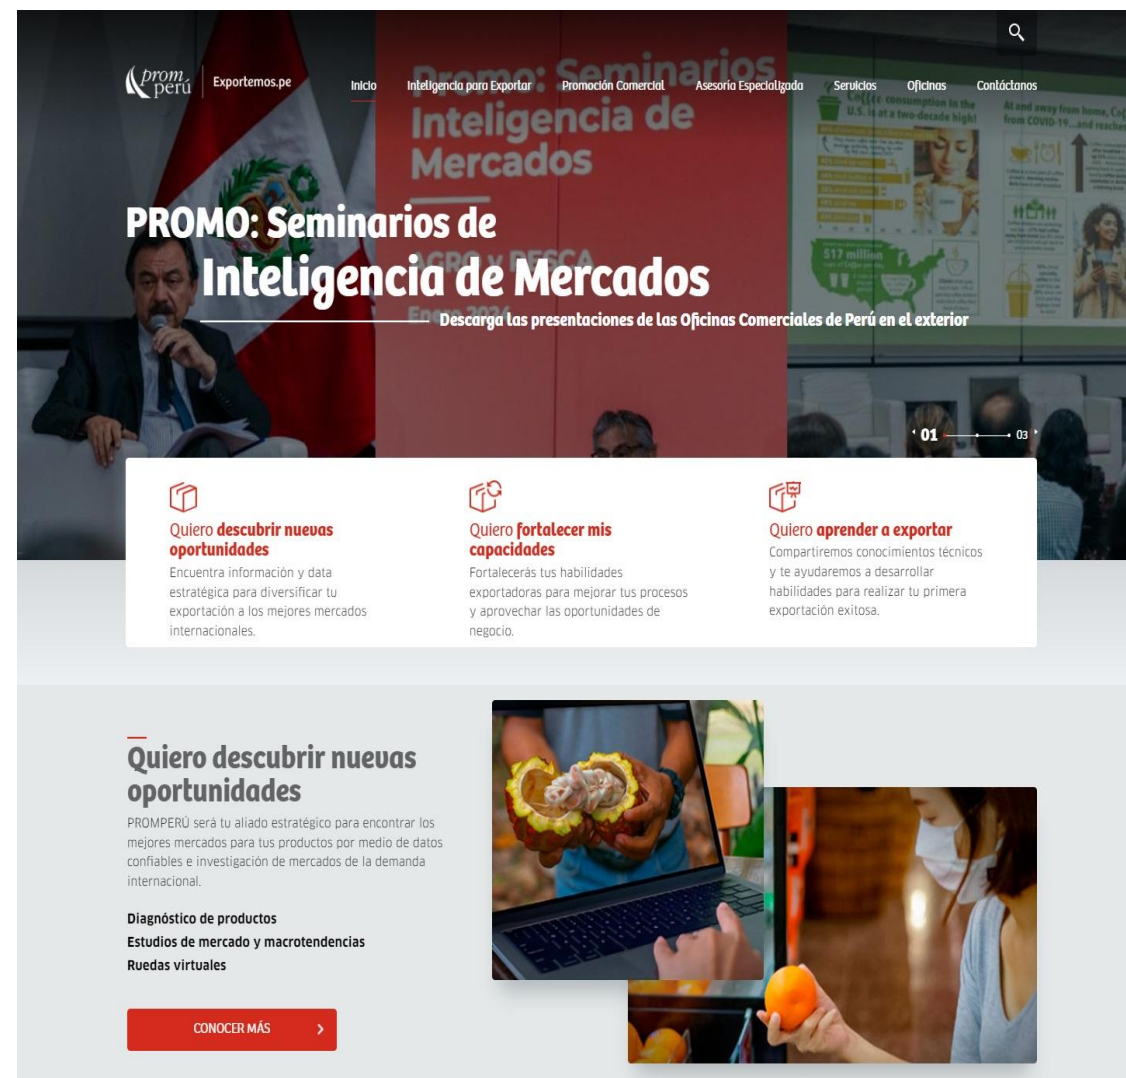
prom perú | Exportemos.pe

Inicio Inteligencia para Exportar Promoción Comercial Asesoría Especializada Servicios Oficinas Contáctanos

PROMO: Seminarios de Inteligencia de Mercados

Descarga las presentaciones de las Oficinas Comerciales de Perú en el exterior

01 03

Quiero descubrir nuevas oportunidades
Encuentra información y data estratégica para diversificar tu exportación a los mejores mercados internacionales.

Quiero fortalecer mis capacidades
Fortalecerás tus habilidades exportadoras para mejorar tus procesos y aprovechar las oportunidades de negocio.

Quiero aprender a exportar
Compartiremos conocimientos técnicos y te ayudaremos a desarrollar habilidades para realizar tu primera exportación exitosa.

Quiero descubrir nuevas oportunidades

PROMPERÚ será tu aliado estratégico para encontrar los mejores mercados para tus productos por medio de datos confiables e investigación de mercados de la demanda internacional.

Diagnóstico de productos
Estudios de mercado y macrotendencias
Ruedas virtuales

CONOCER MÁS